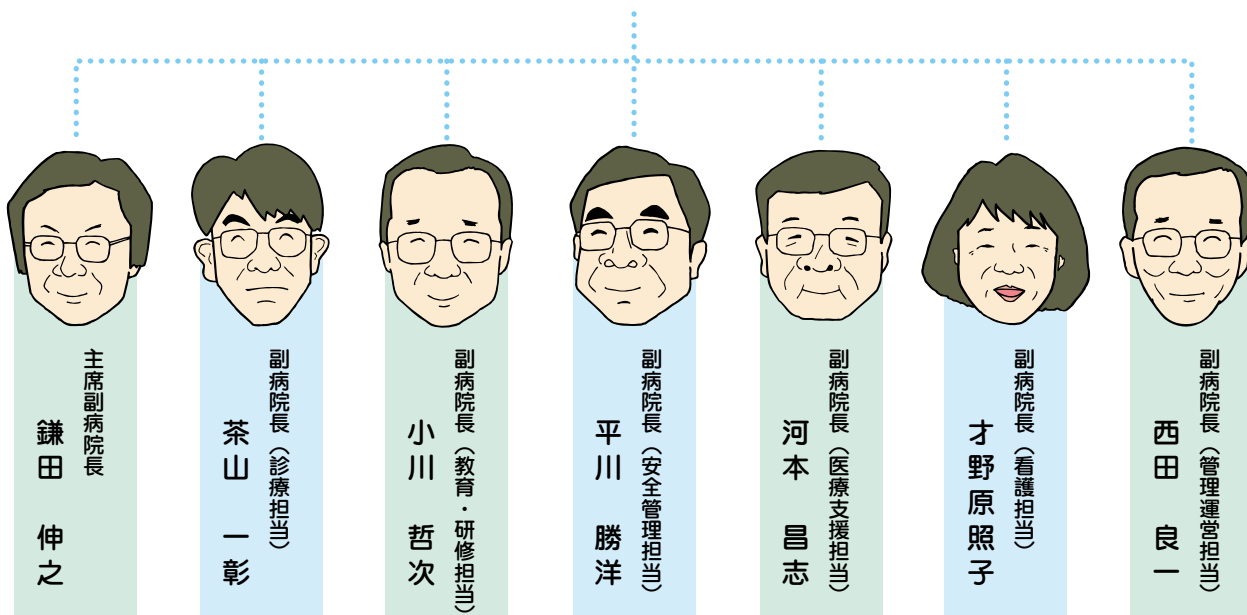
主席副病院長
鎌田　伸之

副病院長（診療担当）
茶山　一彰

副病院長（教育・研修担当）
小川　哲次

副病院長（安全管理担当）
平川　勝洋

副病院長（医療支援担当）
河本　昌志

副病院長（看護担当）
才野原照子

副病院長（管理運営担当）
西田　良一